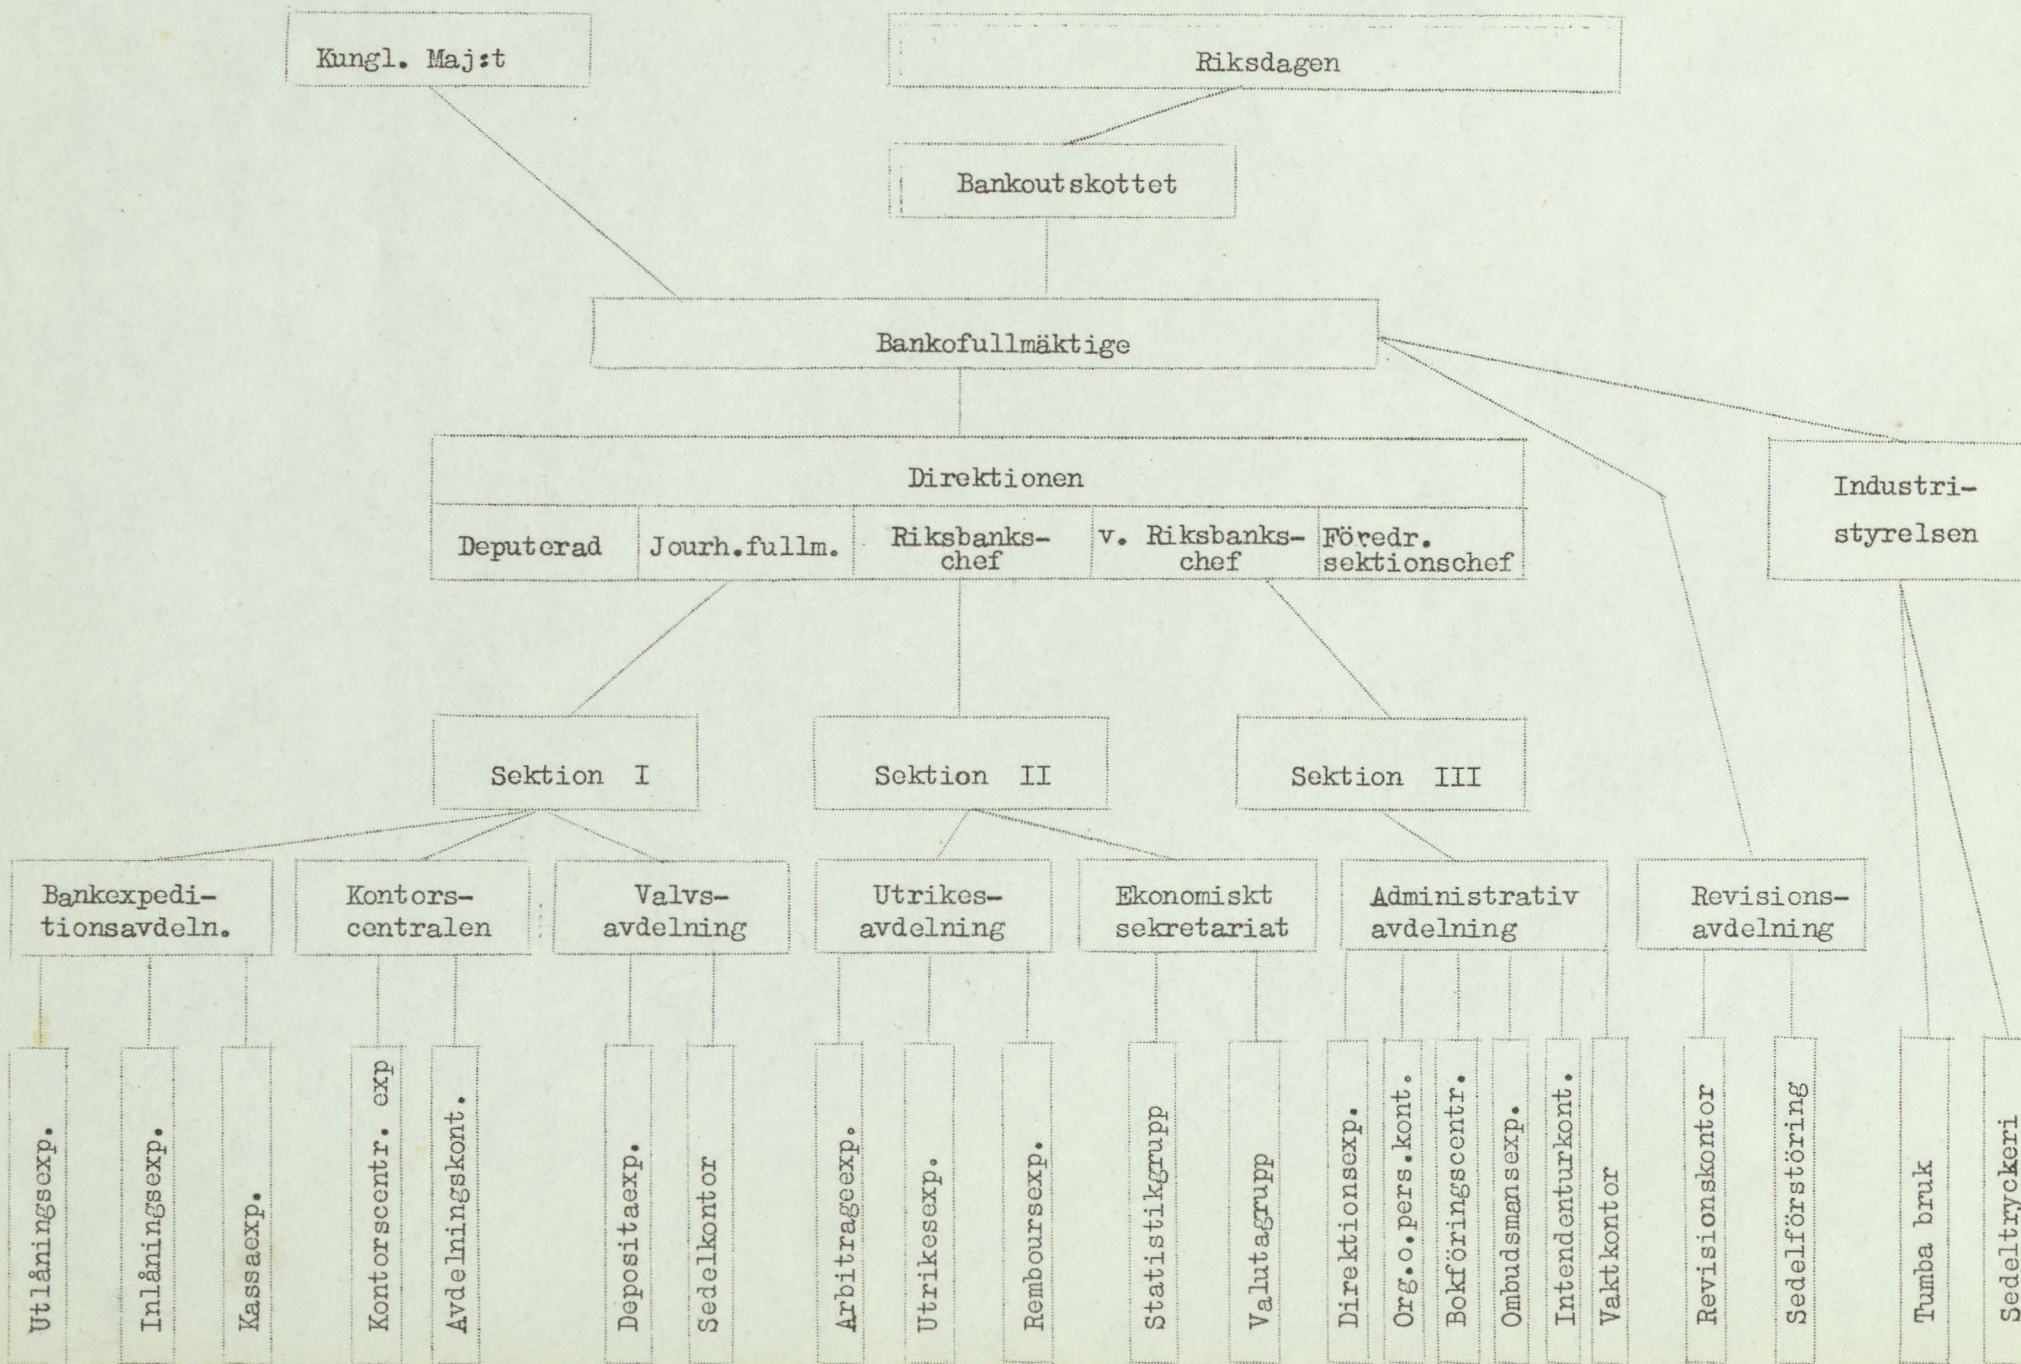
Kungl. Maj:t

Riksdagen

Bankoutskottet

Bankofullmäktige

Direktionen

Deputerad

Jourh.fullm.

Riksbankschef

v. Riksbankschef

Föredr. sektionschef

Industristyrelsen

Sektion I

Sektion II

Sektion III

Bankexpeditionsavdeln.

Kontorscentralen

Valvsavdelning

Utrikesavdelning

Ekonomiskt sekretariat

Administrativ avdelning

Revisionsavdelning

Utlåningsexp.

Inlåningsexp.

Kassaexp.

Kontorscentr. exp

Avdelningskont.

Depositaexp.

Sedelkontor

Arbitrageexp.

Utrikesexp.

Remboursexp.

Statistikgrupp

Valutagrupp

Direktionsexp.

Org.o.pers.kont.

Bokföringscentr.

Ombudsmansexp.

Intendenturkont.

Vaktkontor

Revisionskontor

Sedelförstöring

Tumba bruk

Sedeltryckeri